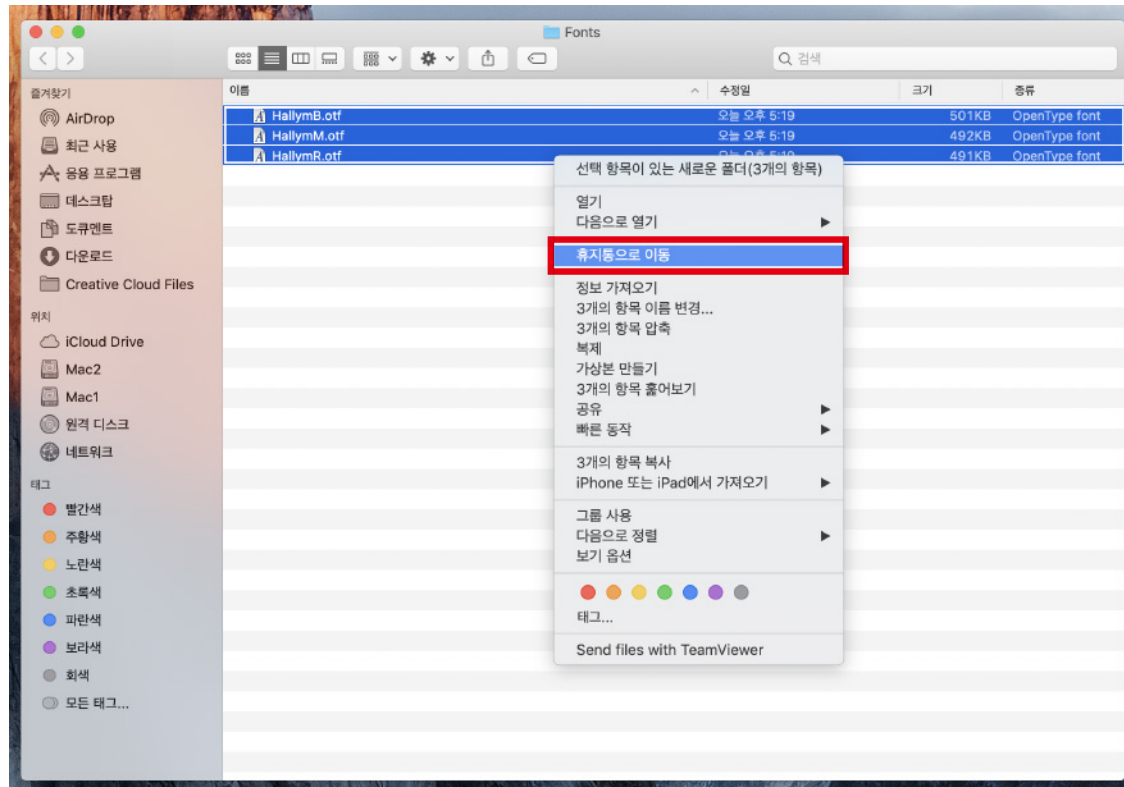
Fonts

검색

즐겨찾기
AirDrop
최근 사용
응용 프로그램
데스크탑
도큐멘트
다운로드
Creative Cloud Files

위치
iCloud Drive
Mac2
Mac1
원격 디스크
네트워크

태그
빨간색
주황색
노란색
초록색
파란색
보라색
회색
모든 태그...

| 이름 | 수정일 | 크기 | 종류 |
|---|---|---|---|
| HallymB.otf | 오늘 오후 5:19 | 501KB | OpenType font |
| HallymM.otf | 오늘 오후 5:19 | 492KB | OpenType font |
| HallymR.otf | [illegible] | 491KB | OpenType font |

선택 항목이 있는 새로운 폴더(3개의 항목)

열기
다음으로 열기

휴지통으로 이동

정보 가져오기
3개의 항목 이름 변경...
3개의 항목 압축
복제
가상본 만들기
3개의 항목 훑어보기
공유
빠른 동작

3개의 항목 복사
iPhone 또는 iPad에서 가져오기

그룹 사용
다음으로 정렬
보기 옵션

태그...

Send files with TeamViewer